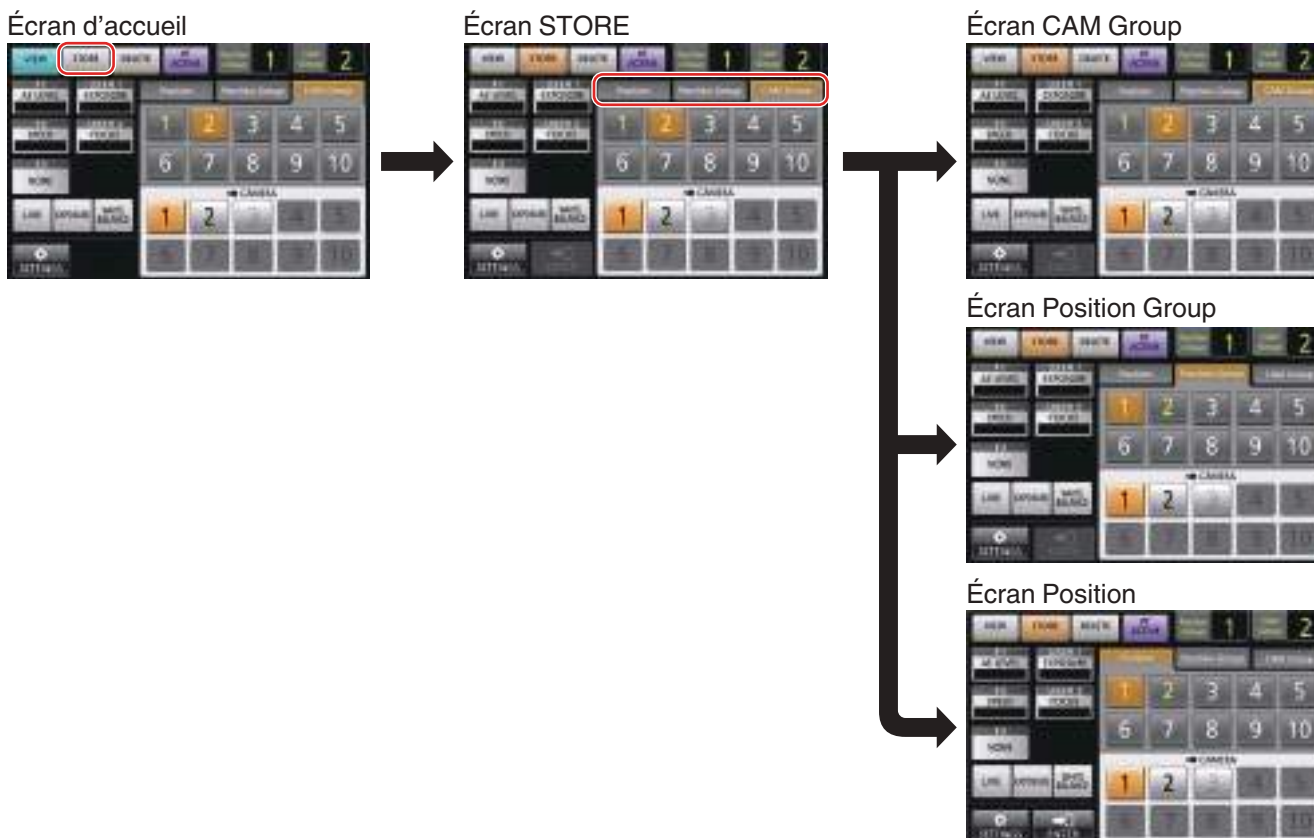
Écran d'accueil

VIEW STORE SEARCH ACTIVE 1 2

AE LEVEL EXPOSURE IRIS FOCUS NONE

1 2 3 4 5
6 7 8 9 10

CAMERA

LIVE EXPOSURE WHITE BALANCE

1 2 3 4 5
6 7 8 9 10

SETTINGS

Écran STORE

VIEW STORE SEARCH ACTIVE 1 2

Position Position Group CAM Group

1 2 3 4 5
6 7 8 9 10

CAMERA

1 2 3 4 5
6 7 8 9 10

SETTINGS

Écran CAM Group

1 2 3 4 5
6 7 8 9 10

1 2

Écran Position Group

1 2 3 4 5
6 7 8 9 10

1 2

Écran Position

1 2 3 4 5
6 7 8 9 10

1 2

SETTINGS ENTER